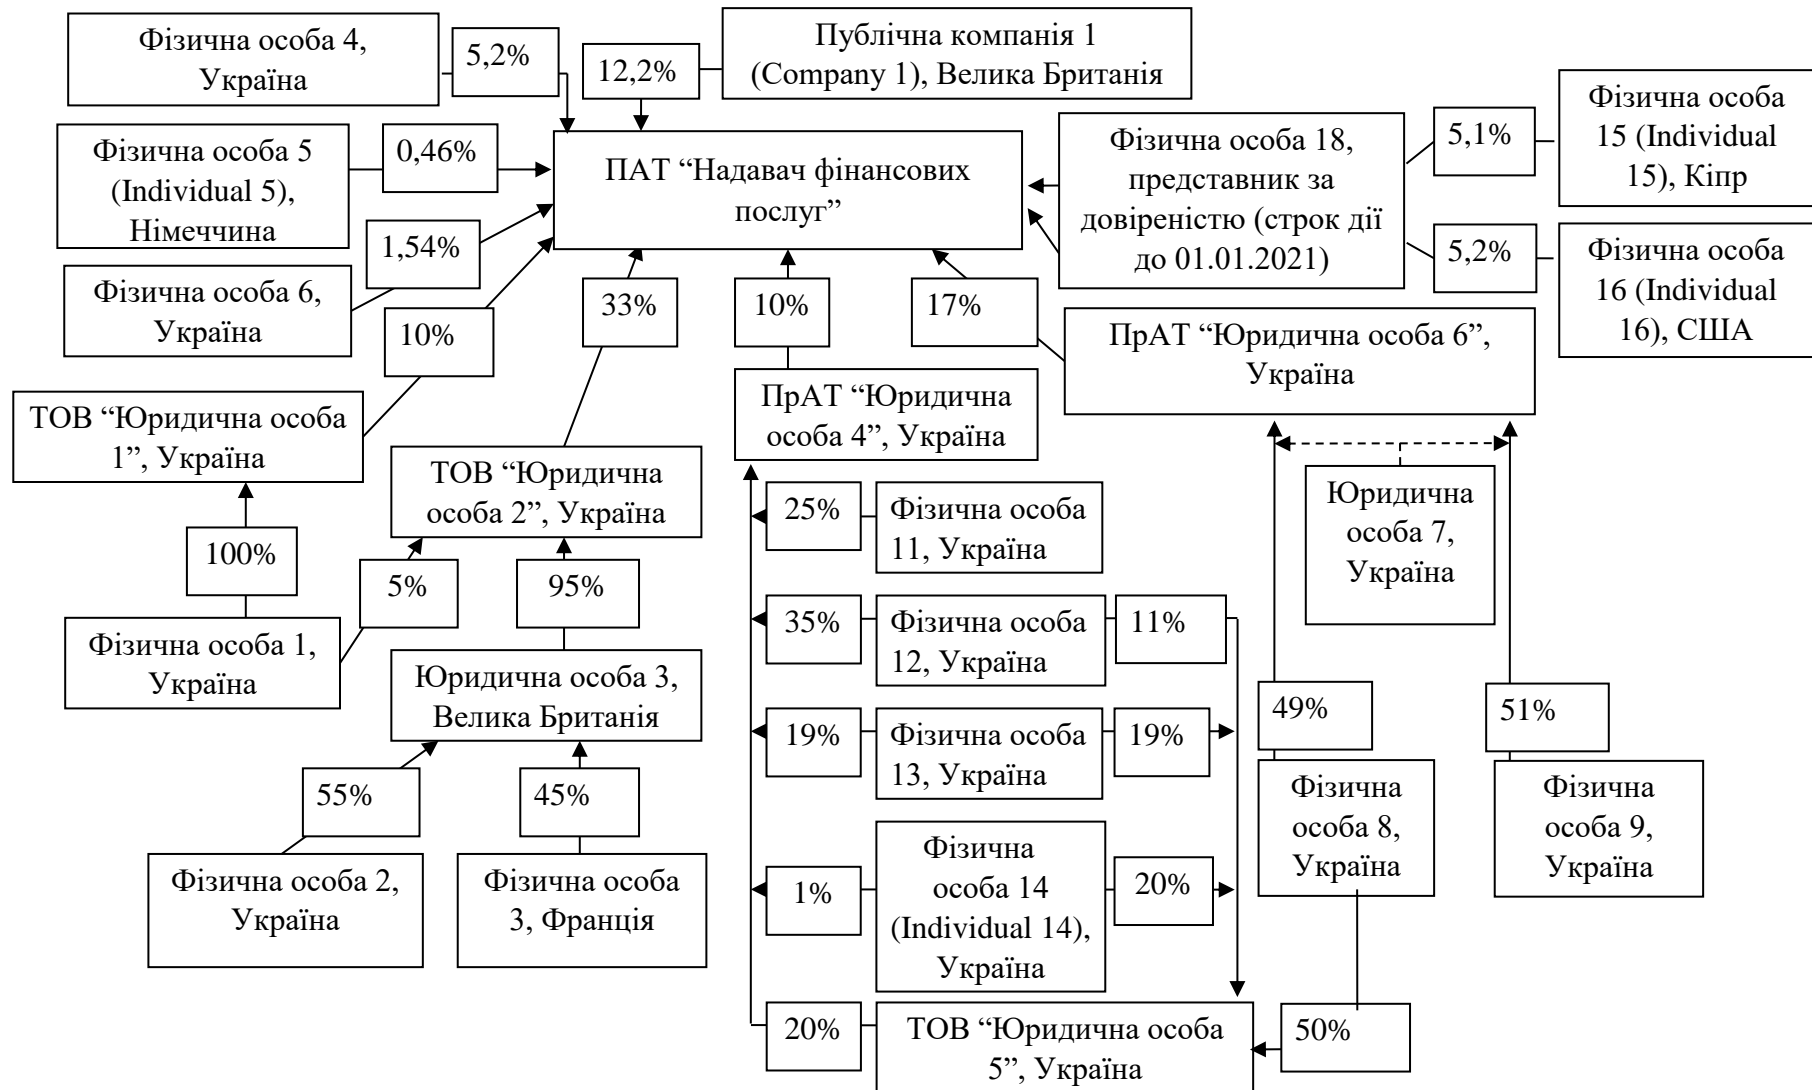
Фізична особа 4, Україна

5,2%

12,2%

Публічна компанія 1 (Company 1), Велика Британія

Фізична особа 15 (Individual 15), Кіпр

Фізична особа 5 (Individual 5), Німеччина

0,46%

ПАТ "Надавач фінансових послуг"

Фізична особа 18, представник за довіреністю (строк дії до 01.01.2021)

5,1%

5,2%

Фізична особа 16 (Individual 16), США

1,54%

Фізична особа 6, Україна

33%

10%

17%

10%

ПрАТ "Юридична особа 6", Україна

ТОВ "Юридична особа 1", Україна

ПрАТ "Юридична особа 4", Україна

ТОВ "Юридична особа 2", Україна

Юридична особа 7, Україна

100%

5%

95%

25%

Фізична особа 11, Україна

Фізична особа 1, Україна

Юридична особа 3, Велика Британія

35%

Фізична особа 12, Україна

11%

49%

51%

19%

Фізична особа 13, Україна

19%

55%

45%

Фізична особа 8, Україна

Фізична особа 9, Україна

Фізична особа 2, Україна

Фізична особа 3, Франція

1%

Фізична особа 14 (Individual 14), Україна

20%

20%

ТОВ "Юридична особа 5", Україна

50%